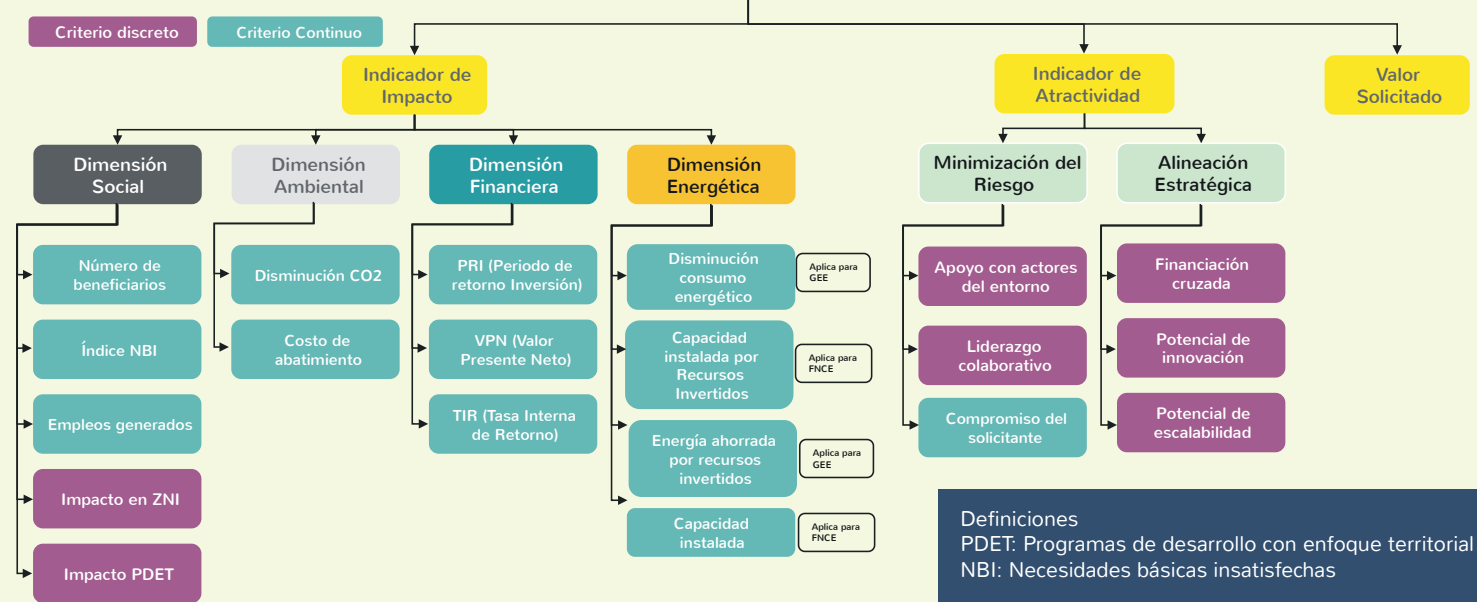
Criterio discreto
Criterio Continuo

Indicador de Impacto

Indicador de Atractividad

Valor Solicitado

Dimensión Social

Número de beneficiarios

Índice NBI

Empleos generados

Impacto en ZNI

Impacto PDET

Dimensión Ambiental

Disminución CO2

Costo de abatimiento

Dimensión Financiera

PRI (Periodo de retorno Inversión)

VPN (Valor Presente Neto)

TIR (Tasa Interna de Retorno)

Dimensión Energética

Disminución consumo energético

Aplica para GEE

Capacidad instalada por Recursos Invertidos

Aplica para FNCE

Energía ahorrada por recursos invertidos

Aplica para GEE

Capacidad instalada

Aplica para FNCE

Minimización del Riesgo

Apoyo con actores del entorno

Liderazgo colaborativo

Compromiso del solicitante

Alineación Estratégica

Financiación cruzada

Potencial de innovación

Potencial de escalabilidad

Definiciones
PDET: Programas de desarrollo con enfoque territorial
NBI: Necesidades básicas insatisfechas